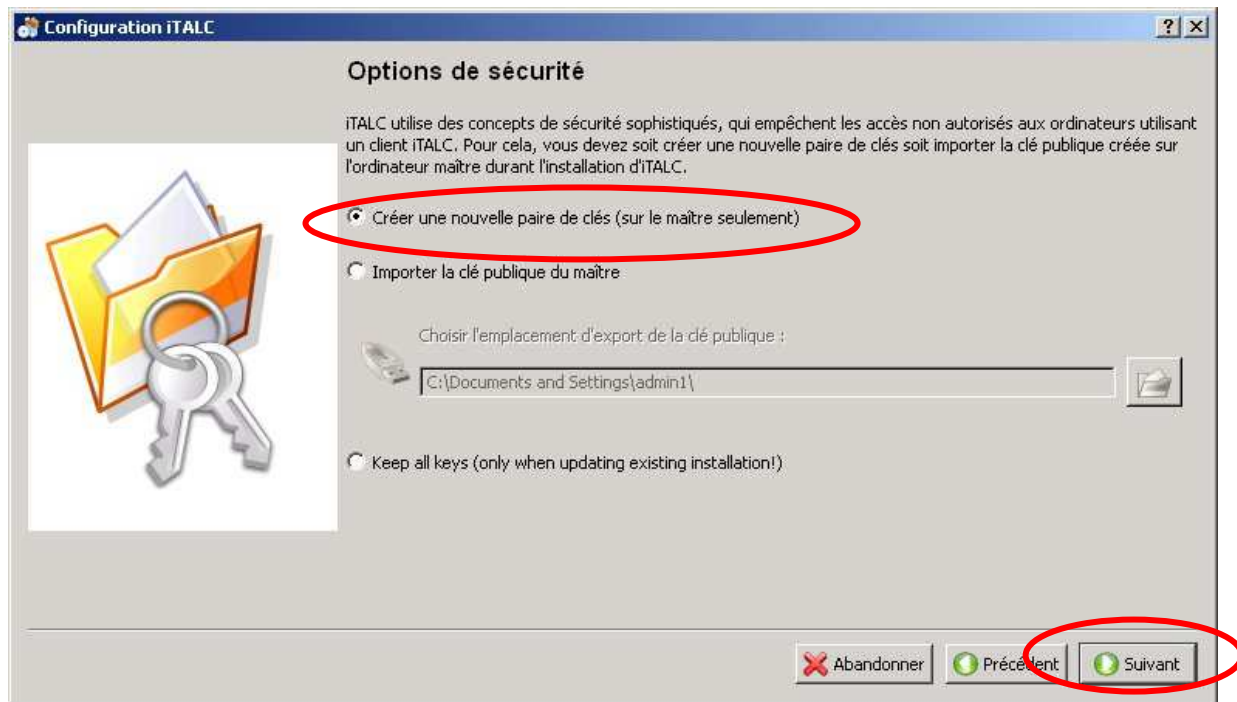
Configuration iTALC

?

Options de sécurité

iTALC utilise des concepts de sécurité sophistiqués, qui empêchent les accès non autorisés aux ordinateurs utilisant un client iTALC. Pour cela, vous devez soit créer une nouvelle paire de clés soit importer la clé publique créée sur l'ordinateur maître durant l'installation d'iTALC.

Créer une nouvelle paire de clés (sur le maître seulement)

Importer la clé publique du maître

Choisir l'emplacement d'export de la clé publique :

C:\Documents and Settings\admin1\

Keep all keys (only when updating existing installation!)

Abandonner

Précédent

Suivant